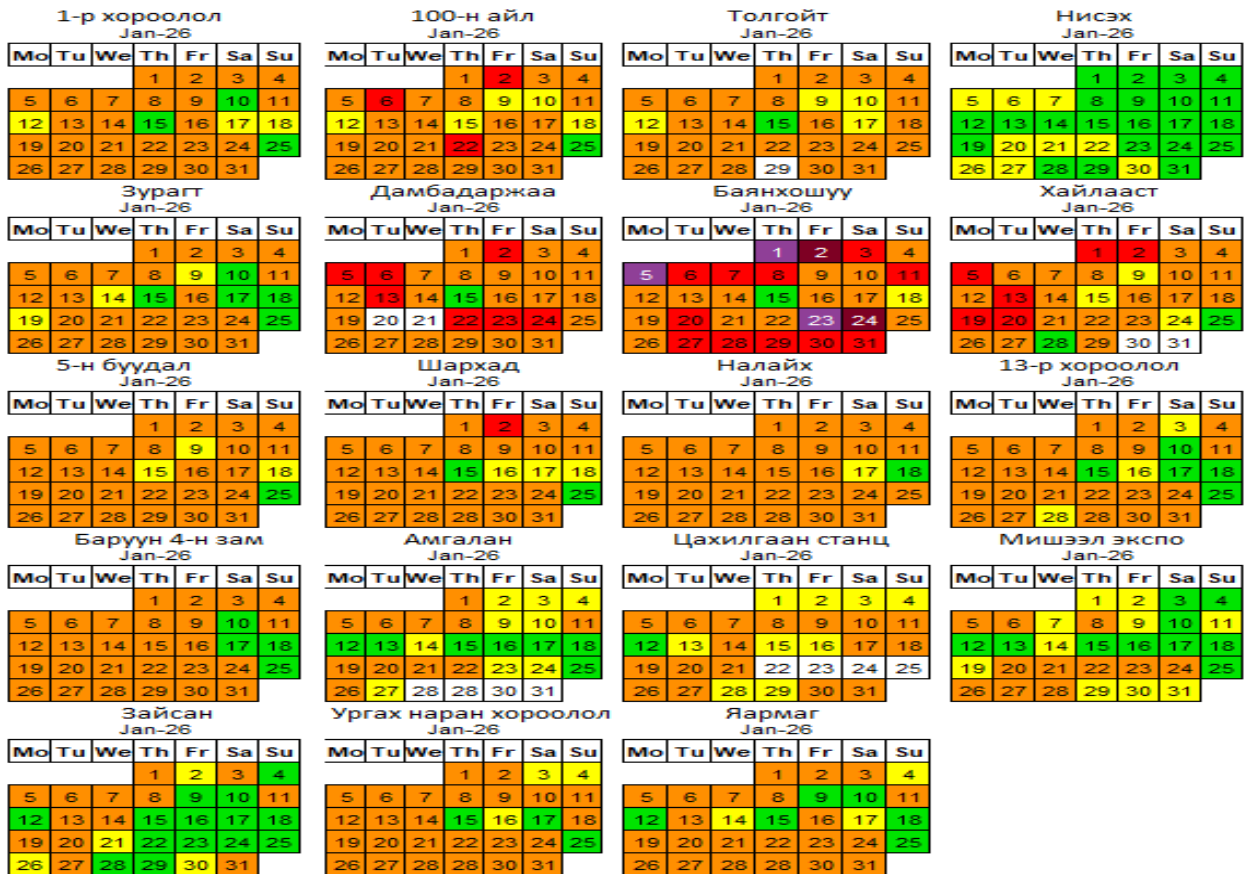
1-р хороолол
Jan-26

| Mo | Tu | We | Th | Fr | Sa | Su |
|---|---|---|---|---|---|---|
| | | | 1 | 2 | 3 | 4 |
| 5 | 6 | 7 | 8 | 9 | 10 | 11 |
| 12 | 13 | 14 | 15 | 16 | 17 | 18 |
| 19 | 20 | 21 | 22 | 23 | 24 | 25 |
| 26 | 27 | 28 | 29 | 30 | 31 | |

100-н айл
Jan-26

| Mo | Tu | We | Th | Fr | Sa | Su |
|---|---|---|---|---|---|---|
| | | | 1 | 2 | 3 | 4 |
| 5 | 6 | 7 | 8 | 9 | 10 | 11 |
| 12 | 13 | 14 | 15 | 16 | 17 | 18 |
| 19 | 20 | 21 | 22 | 23 | 24 | 25 |
| 26 | 27 | 28 | 29 | 30 | 31 | |

Толгойт
Jan-26

| Mo | Tu | We | Th | Fr | Sa | Su |
|---|---|---|---|---|---|---|
| | | | 1 | 2 | 3 | 4 |
| 5 | 6 | 7 | 8 | 9 | 10 | 11 |
| 12 | 13 | 14 | 15 | 16 | 17 | 18 |
| 19 | 20 | 21 | 22 | 23 | 24 | 25 |
| 26 | 27 | 28 | 29 | 30 | 31 | |

Нисэх
Jan-26

| Mo | Tu | We | Th | Fr | Sa | Su |
|---|---|---|---|---|---|---|
| | | | 1 | 2 | 3 | 4 |
| 5 | 6 | 7 | 8 | 9 | 10 | 11 |
| 12 | 13 | 14 | 15 | 16 | 17 | 18 |
| 19 | 20 | 21 | 22 | 23 | 24 | 25 |
| 26 | 27 | 28 | 29 | 30 | 31 | |

Зурагт
Jan-26

| Mo | Tu | We | Th | Fr | Sa | Su |
|---|---|---|---|---|---|---|
| | | | 1 | 2 | 3 | 4 |
| 5 | 6 | 7 | 8 | 9 | 10 | 11 |
| 12 | 13 | 14 | 15 | 16 | 17 | 18 |
| 19 | 20 | 21 | 22 | 23 | 24 | 25 |
| 26 | 27 | 28 | 29 | 30 | 31 | |

Дамбадаржаа
Jan-26

| Mo | Tu | We | Th | Fr | Sa | Su |
|---|---|---|---|---|---|---|
| | | | 1 | 2 | 3 | 4 |
| 5 | 6 | 7 | 8 | 9 | 10 | 11 |
| 12 | 13 | 14 | 15 | 16 | 17 | 18 |
| 19 | 20 | 21 | 22 | 23 | 24 | 25 |
| 26 | 27 | 28 | 29 | 30 | 31 | |

Баянхошуу
Jan-26

| Mo | Tu | We | Th | Fr | Sa | Su |
|---|---|---|---|---|---|---|
| | | | 1 | 2 | 3 | 4 |
| 5 | 6 | 7 | 8 | 9 | 10 | 11 |
| 12 | 13 | 14 | 15 | 16 | 17 | 18 |
| 19 | 20 | 21 | 22 | 23 | 24 | 25 |
| 26 | 27 | 28 | 29 | 30 | 31 | |

Хайлааст
Jan-26

| Mo | Tu | We | Th | Fr | Sa | Su |
|---|---|---|---|---|---|---|
| | | | 1 | 2 | 3 | 4 |
| 5 | 6 | 7 | 8 | 9 | 10 | 11 |
| 12 | 13 | 14 | 15 | 16 | 17 | 18 |
| 19 | 20 | 21 | 22 | 23 | 24 | 25 |
| 26 | 27 | 28 | 29 | 30 | 31 | |

5-н буудал
Jan-26

| Mo | Tu | We | Th | Fr | Sa | Su |
|---|---|---|---|---|---|---|
| | | | 1 | 2 | 3 | 4 |
| 5 | 6 | 7 | 8 | 9 | 10 | 11 |
| 12 | 13 | 14 | 15 | 16 | 17 | 18 |
| 19 | 20 | 21 | 22 | 23 | 24 | 25 |
| 26 | 27 | 28 | 29 | 30 | 31 | |

Шархад
Jan-26

| Mo | Tu | We | Th | Fr | Sa | Su |
|---|---|---|---|---|---|---|
| | | | 1 | 2 | 3 | 4 |
| 5 | 6 | 7 | 8 | 9 | 10 | 11 |
| 12 | 13 | 14 | 15 | 16 | 17 | 18 |
| 19 | 20 | 21 | 22 | 23 | 24 | 25 |
| 26 | 27 | 28 | 28 | 30 | 31 | |

Налайх
Jan-26

| Mo | Tu | We | Th | Fr | Sa | Su |
|---|---|---|---|---|---|---|
| | | | 1 | 2 | 3 | 4 |
| 5 | 6 | 7 | 8 | 9 | 10 | 11 |
| 12 | 13 | 14 | 15 | 16 | 17 | 18 |
| 19 | 20 | 21 | 22 | 23 | 24 | 25 |
| 26 | 27 | 28 | 28 | 30 | 31 | |

13-р хороолол
Jan-26

| Mo | Tu | We | Th | Fr | Sa | Su |
|---|---|---|---|---|---|---|
| | | | 1 | 2 | 3 | 4 |
| 5 | 6 | 7 | 8 | 9 | 10 | 11 |
| 12 | 13 | 14 | 15 | 16 | 17 | 18 |
| 19 | 20 | 21 | 22 | 23 | 24 | 25 |
| 26 | 27 | 28 | 28 | 30 | 31 | |

Баруун 4-н зам
Jan-26

| Mo | Tu | We | Th | Fr | Sa | Su |
|---|---|---|---|---|---|---|
| | | | 1 | 2 | 3 | 4 |
| 5 | 6 | 7 | 8 | 9 | 10 | 11 |
| 12 | 13 | 14 | 15 | 16 | 17 | 18 |
| 19 | 20 | 21 | 22 | 23 | 24 | 25 |
| 26 | 27 | 28 | 29 | 30 | 31 | |

Амгалан
Jan-26

| Mo | Tu | We | Th | Fr | Sa | Su |
|---|---|---|---|---|---|---|
| | | | 1 | 2 | 3 | 4 |
| 5 | 6 | 7 | 8 | 9 | 10 | 11 |
| 12 | 13 | 14 | 15 | 16 | 17 | 18 |
| 19 | 20 | 21 | 22 | 23 | 24 | 25 |
| 26 | 27 | 28 | 28 | 30 | 31 | |

Цахилгаан станц
Jan-26

| Mo | Tu | We | Th | Fr | Sa | Su |
|---|---|---|---|---|---|---|
| | | | 1 | 2 | 3 | 4 |
| 5 | 6 | 7 | 8 | 9 | 10 | 11 |
| 12 | 13 | 14 | 15 | 16 | 17 | 18 |
| 19 | 20 | 21 | 22 | 23 | 24 | 25 |
| 26 | 27 | 28 | 29 | 30 | 31 | |

Мишээл экспо
Jan-26

| Mo | Tu | We | Th | Fr | Sa | Su |
|---|---|---|---|---|---|---|
| | | | 1 | 2 | 3 | 4 |
| 5 | 6 | 7 | 8 | 9 | 10 | 11 |
| 12 | 13 | 14 | 15 | 16 | 17 | 18 |
| 19 | 20 | 21 | 22 | 23 | 24 | 25 |
| 26 | 27 | 28 | 29 | 30 | 31 | |

Зайсан
Jan-26

| Mo | Tu | We | Th | Fr | Sa | Su |
|---|---|---|---|---|---|---|
| | | | 1 | 2 | 3 | 4 |
| 5 | 6 | 7 | 8 | 9 | 10 | 11 |
| 12 | 13 | 14 | 15 | 16 | 17 | 18 |
| 19 | 20 | 21 | 22 | 23 | 24 | 25 |
| 26 | 27 | 28 | 29 | 30 | 31 | |

Ургах наран хороолол
Jan-26

| Mo | Tu | We | Th | Fr | Sa | Su |
|---|---|---|---|---|---|---|
| | | | 1 | 2 | 3 | 4 |
| 5 | 6 | 7 | 8 | 9 | 10 | 11 |
| 12 | 13 | 14 | 15 | 16 | 17 | 18 |
| 19 | 20 | 21 | 22 | 23 | 24 | 25 |
| 26 | 27 | 28 | 28 | 30 | 31 | |

Яармаг
Jan-26

| Mo | Tu | We | Th | Fr | Sa | Su |
|---|---|---|---|---|---|---|
| | | | 1 | 2 | 3 | 4 |
| 5 | 6 | 7 | 8 | 9 | 10 | 11 |
| 12 | 13 | 14 | 15 | 16 | 17 | 18 |
| 19 | 20 | 21 | 22 | 23 | 24 | 25 |
| 26 | 27 | 28 | 28 | 30 | 31 | |